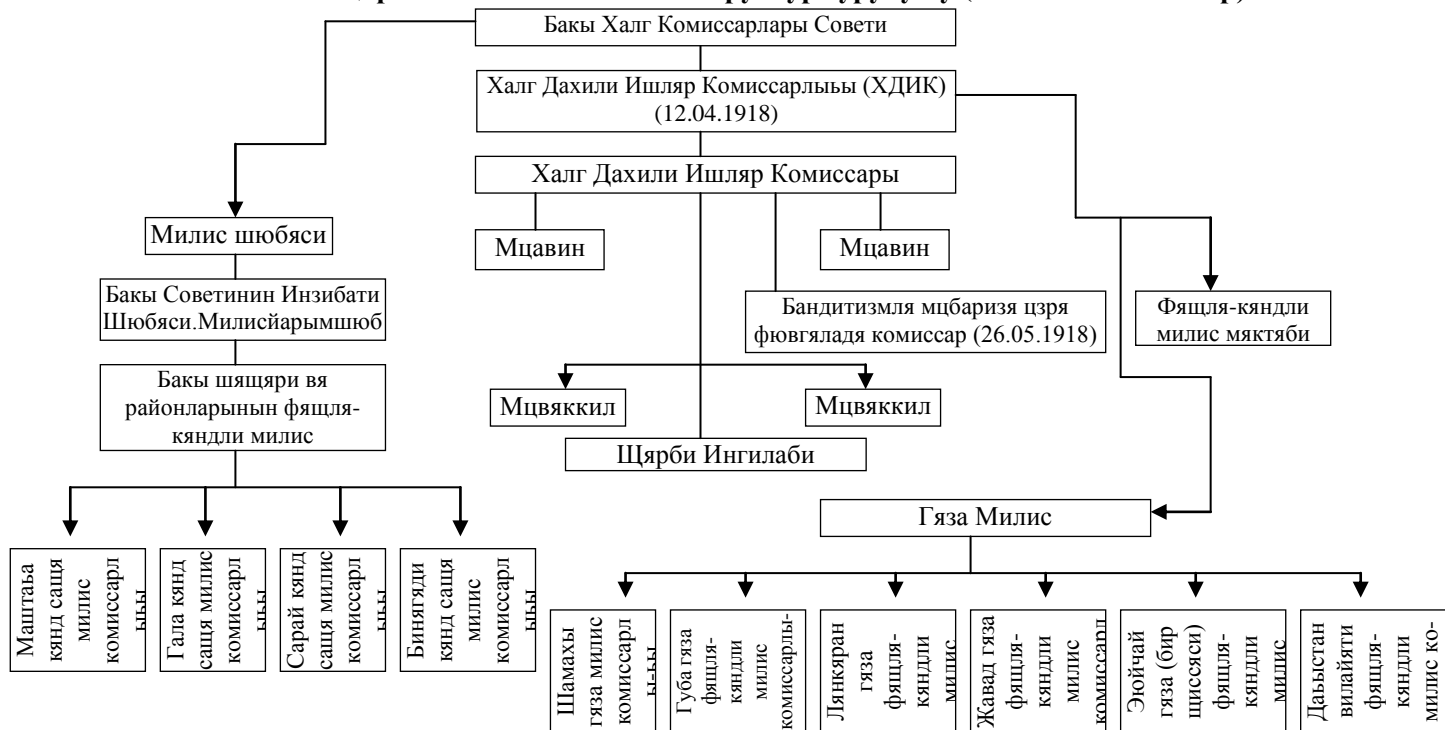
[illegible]

Бакы Халг Комиссарлары Совети

Халг Дахили Ишляр Комиссарлыьы (ХДИК) (12.04.1918)

Халг Дахили Ишляр Комиссары

Мцавин

Мцавин

Бандитизмля мцбаризя цзря фювгяладя комиссар (26.05.1918)

Фящля-кяндли милис мяктяби

Мцвяккил

Мцвяккил

Щярби Ингилаби

Милис шюбяси

Бакы Советинин Инзибати Шюбяси.Милисйарымшюб

Бакы шящяри вя районларынын фящля-кяндли милис

Маштаьа кянд сащя милис комиссарлыьы

Гала кянд сащя милис комиссарлыьы

Сарай кянд сащя милис комиссарлыьы

Бинягяди кянд сащя милис комиссарлыьы

Гяза Милис

Шамахы гяза милис комиссарлыьы

Губа гяза фящля-кяндли милис комиссарлы-

Лянкяран гяза фящля-кяндли милис

Жавад гяза фящля-кяндли милис комиссарл

Эюйчай гяза (бир щиссяси) фящля-кяндли милис

Даьыстан вилайяти фящля-кяндли милис ко-